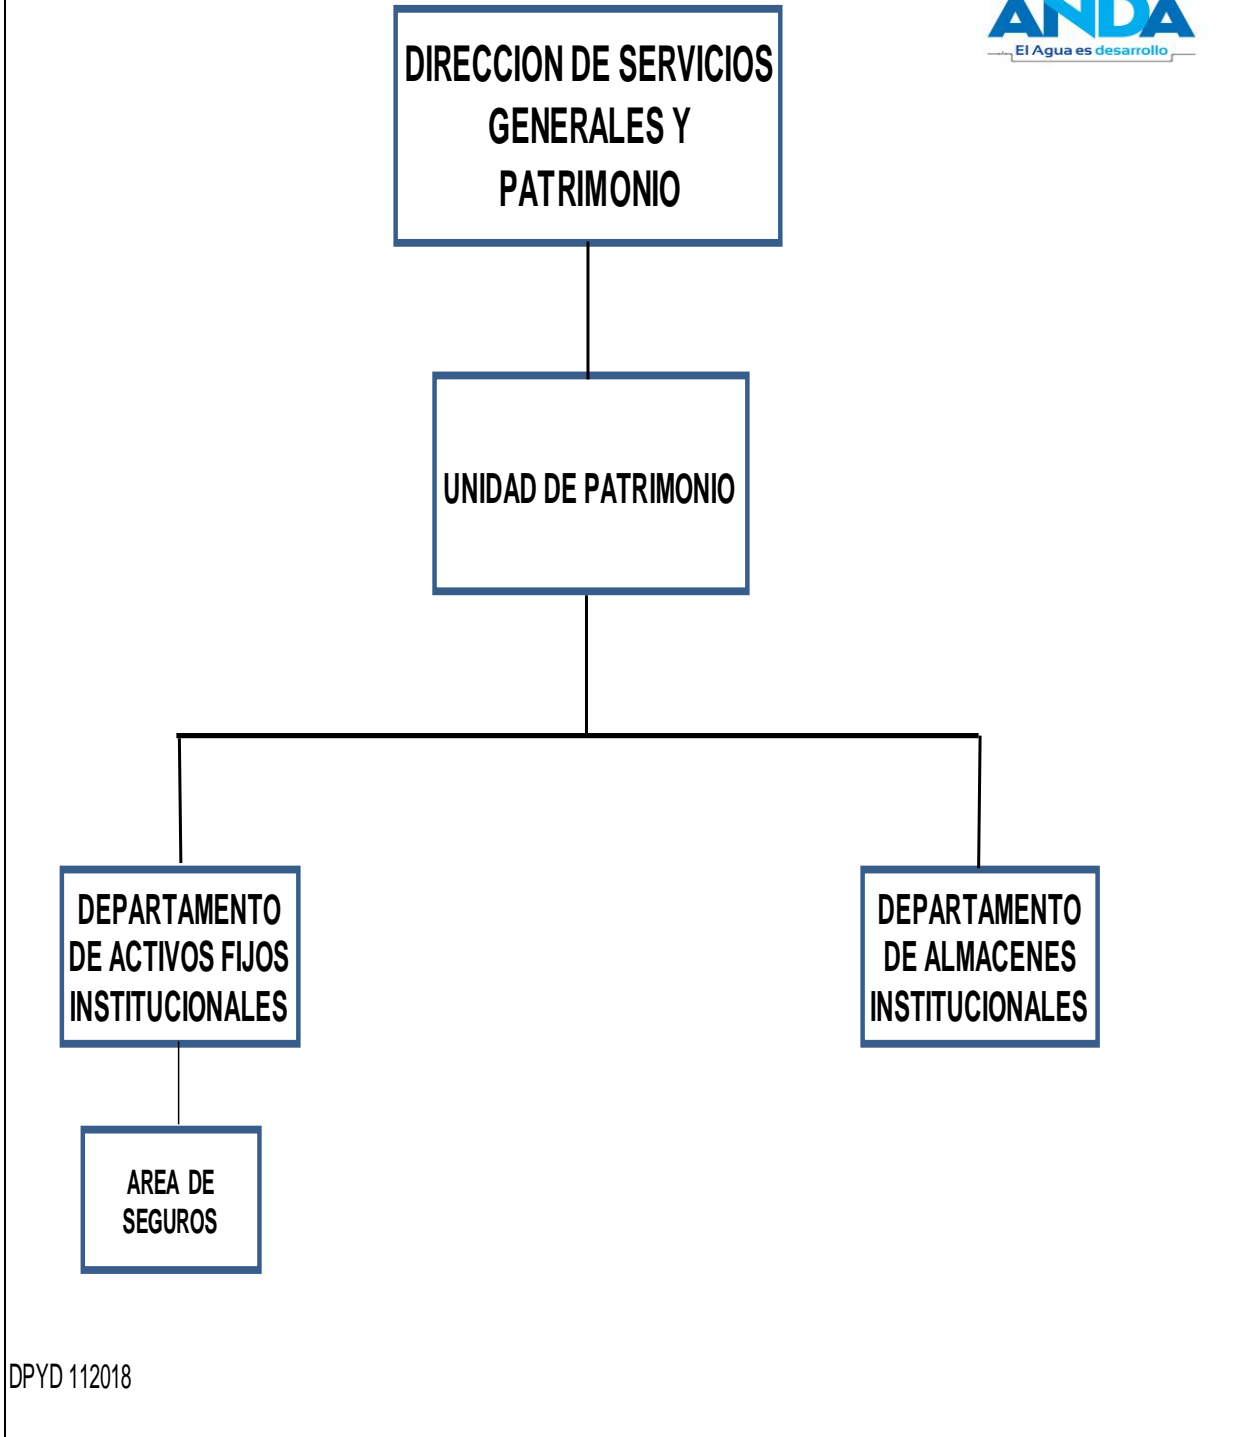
ANDA
El Agua es desarrollo

DIRECCION DE SERVICIOS GENERALES Y PATRIMONIO

UNIDAD DE PATRIMONIO

DEPARTAMENTO DE ACTIVOS FIJOS INSTITUCIONALES

DEPARTAMENTO DE ALMACENES INSTITUCIONALES

AREA DE SEGUROS

DPYD 112018